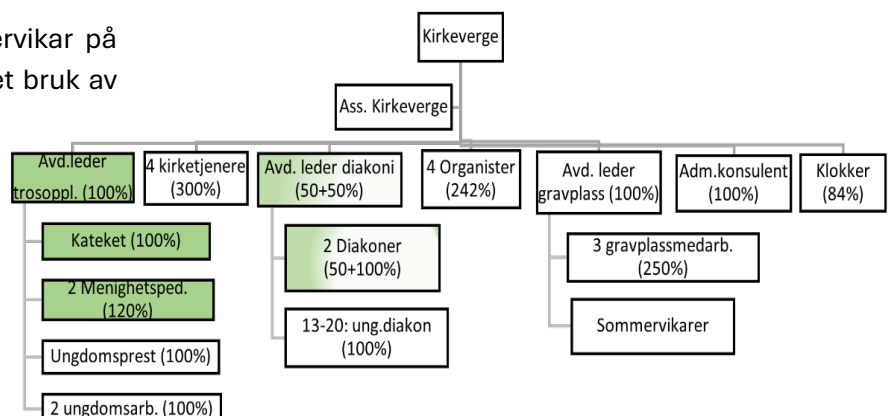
ervikar på
et bruk av

Kirkeverge

Ass. Kirkeverge

Avd.leder trosoppl. (100%)

4 kirketjenere (300%)

Avd. leder diakoni (50+50%)

4 Organister (242%)

Avd. leder gravplass (100%)

Adm.konsulent (100%)

Klokker (84%)

Kateket (100%)

2 Menighetsped. (120%)

Ungdomsprest (100%)

2 ungdomsarb. (100%)

2 Diakoner (50+100%)

13-20: ung.diakon (100%)

3 gravplassmedarb. (250%)

Sommervikarer